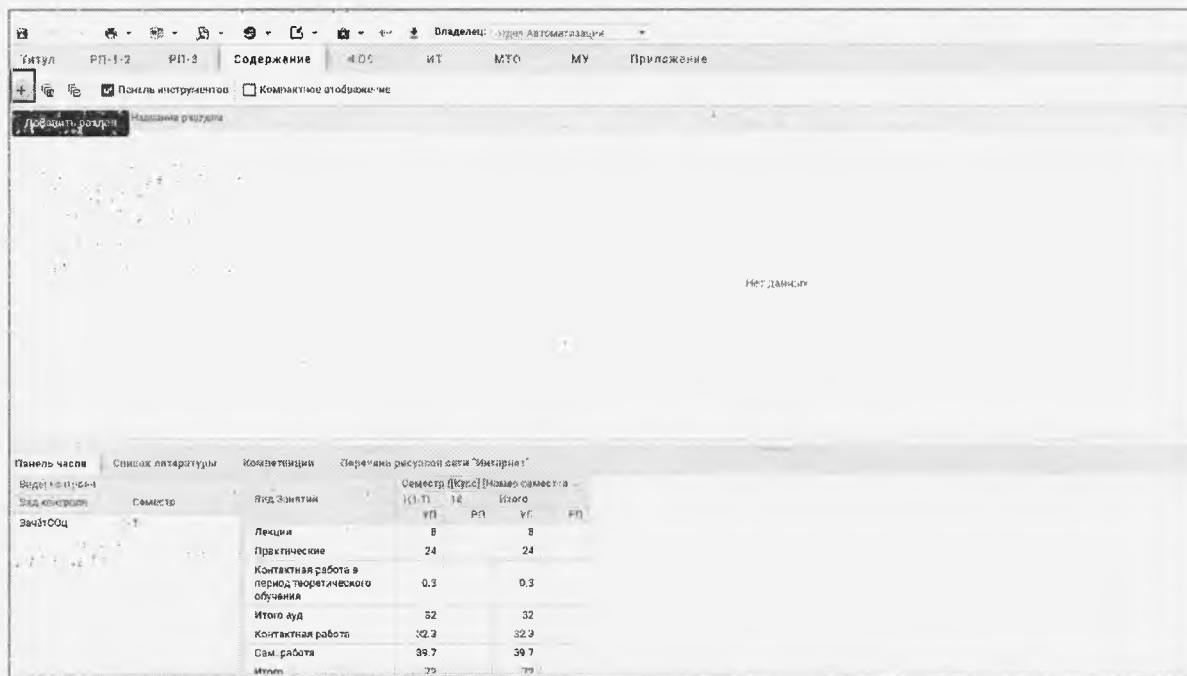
Владелец: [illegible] Автоматизации

Титул РП-1-2 РП-3 Содержание ФОС ИТ МТО МУ Приложение

Панель инструментов Компактное отображение

Добавить раздел Название раздела

Нет данных

Панель часов Список литературы Компетенции Перечень ресурсов сети "Интернет"

Виды контроля

| Вид контроля | Семестр |
|---|---|
| ЗачётСОц | 1 |

| Вид Занятия | Семестр [Курс] [Номер семестра ... 1(1.1) 18 УП | РП | Итого УП | РП |
|---|---|---|---|---|
| Лекции | 8 | | 8 | |
| Практические | 24 | | 24 | |
| Контактная работа в период теоретического обучения | 0.3 | | 0.3 | |
| Итого ауд | 32 | | 32 | |
| Контактная работа | 32.3 | | 32.3 | |
| Сам. работа | 39.7 | | 39.7 | |
| Итого | 72 | | 72 | |